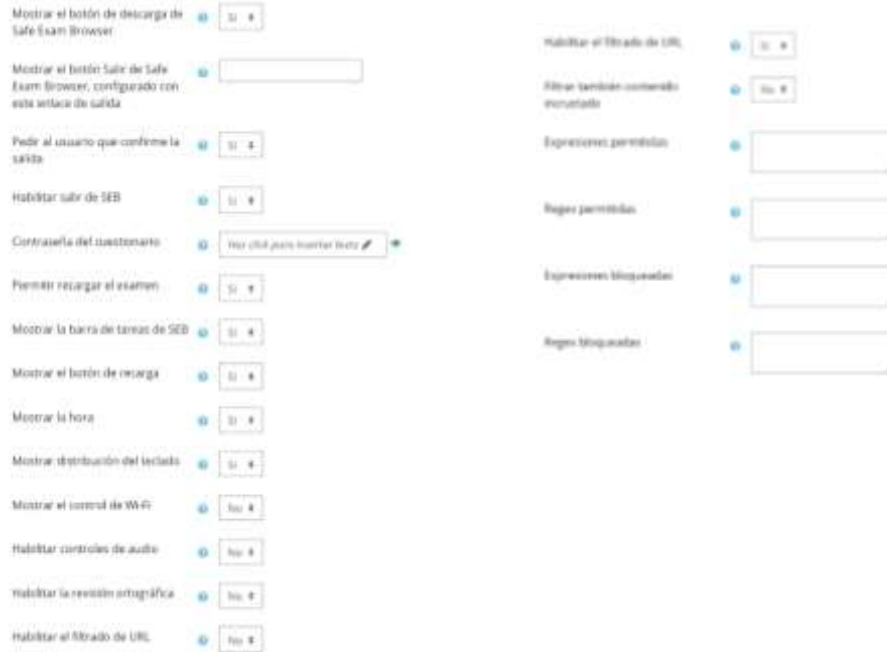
Mostrar el botón de descarga de Safe Exam Browser
Sí

Mostrar el botón Salir de Safe Exam Browser, configurado con este enlace de salida

Pedir al usuario que confirme la salida
Sí

Habilitar salir de SEB
Sí

Contraseña del cuestionario
Haz click para insertar texto

Permitir recargar el examen
Sí

Mostrar la barra de tareas de SEB
Sí

Mostrar el botón de recarga
Sí

Mostrar la hora
Sí

Mostrar distribución del teclado
Sí

Mostrar el control de Wi-Fi
No

Habilitar controles de audio
No

Habilitar la revisión ortográfica
No

Habilitar el filtrado de URL
No

Habilitar el filtrado de URL
Sí

Filtrar también contenido incrustado
No

Expresiones permitidas

Regex permitidas

Expresiones bloqueadas

Regex bloqueadas